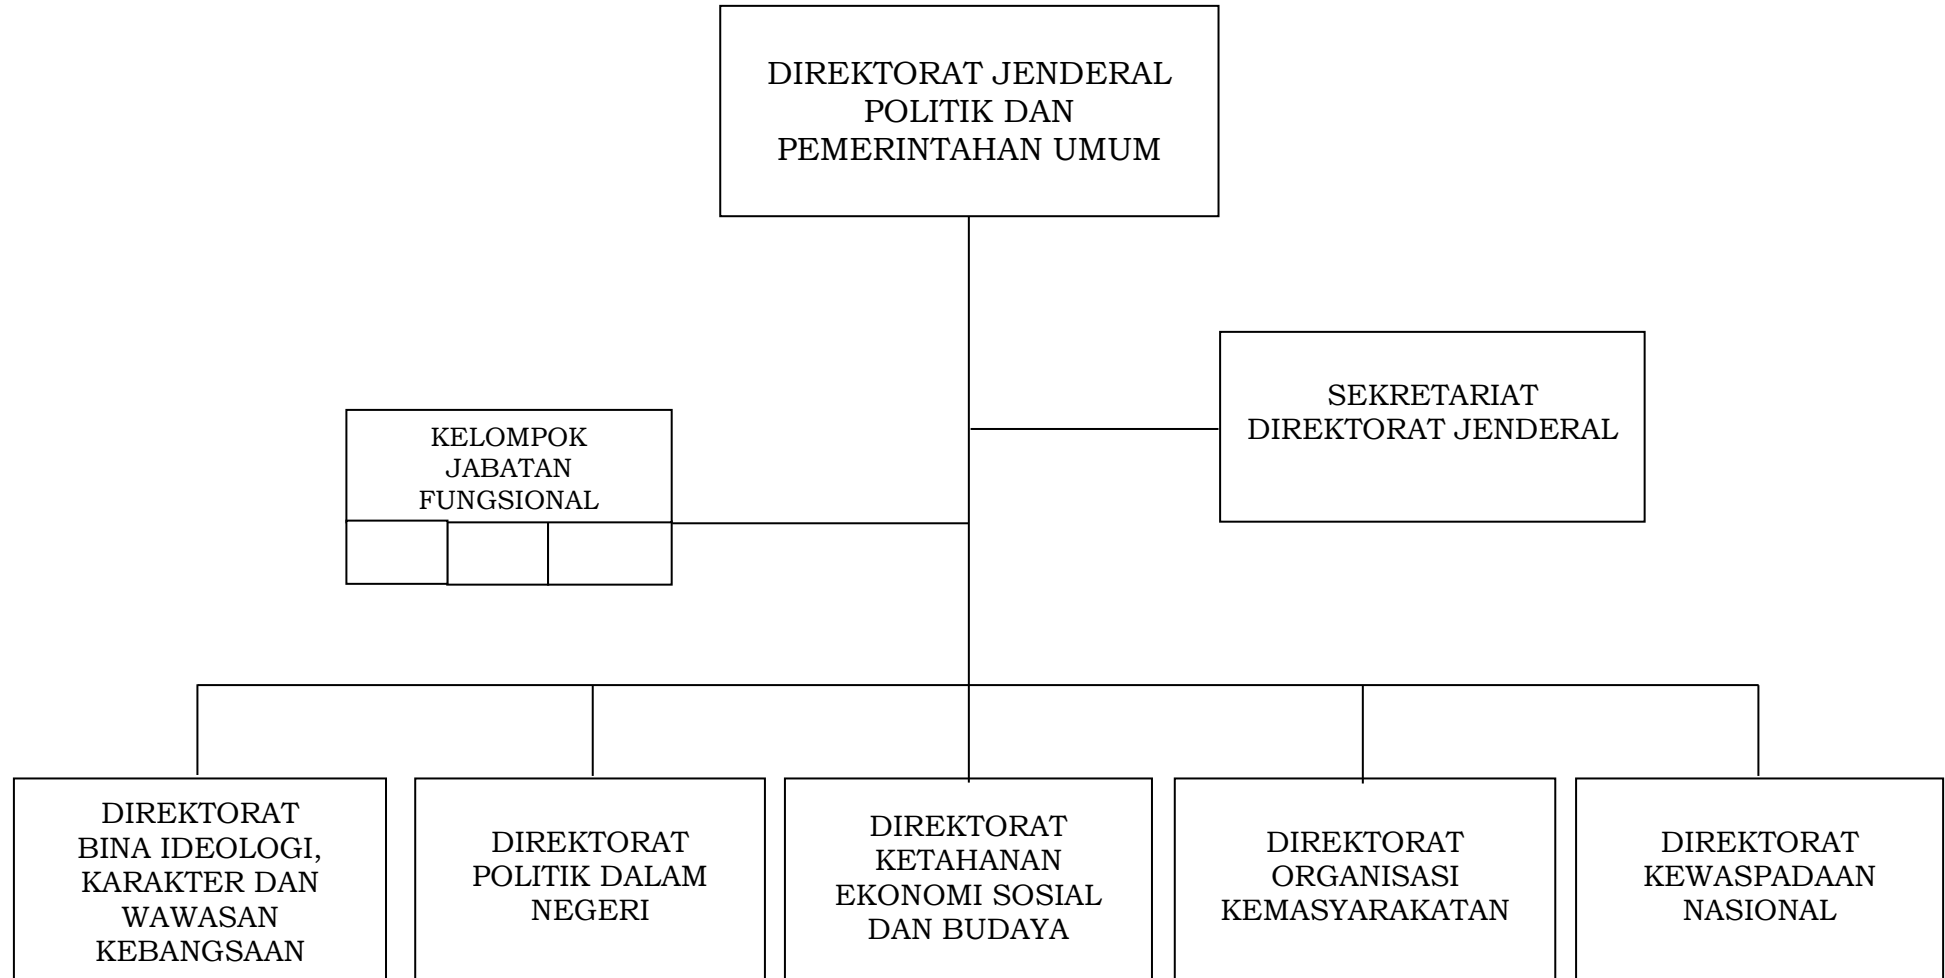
DIREKTORAT JENDERAL POLITIK DAN PEMERINTAHAN UMUM

SEKRETARIAT DIREKTORAT JENDERAL

KELOMPOK JABATAN FUNGSIONAL

DIREKTORAT BINA IDEOLOGI, KARAKTER DAN WAWASAN KEBANGSAAN

DIREKTORAT POLITIK DALAM NEGERI

DIREKTORAT KETAHANAN EKONOMI SOSIAL DAN BUDAYA

DIREKTORAT ORGANISASI KEMASYARAKATAN

DIREKTORAT KEWASPADAAN NASIONAL